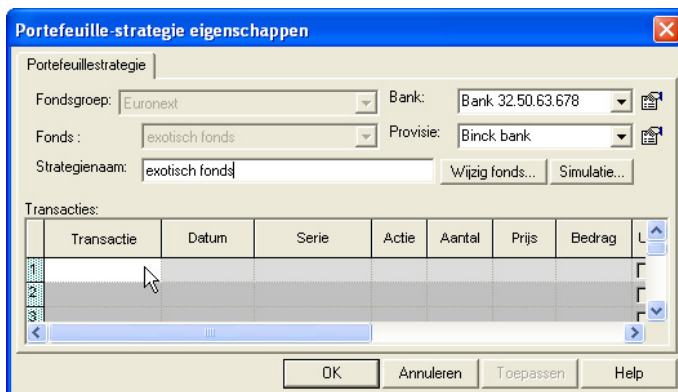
Portefeuille-strategie eigenschappen

Portefeuillestrategie

Fondsgroep: Euronext

Fonds : exotisch fonds

Strategienaam: exotisch fonds

Bank: Bank 32.50.63.678

Provisie: Binck bank

Wijzig fonds...

Simulatie...

Transacties:

| | Transactie | Datum | Serie | Actie | Aantal | Prijs | Bedrag | U |
|---|---|---|---|---|---|---|---|---|
| 1 | | | | | | | | |
| 2 | | | | | | | | |
| 3 | | | | | | | | |

OK

Annuleren

Toepassen

Help